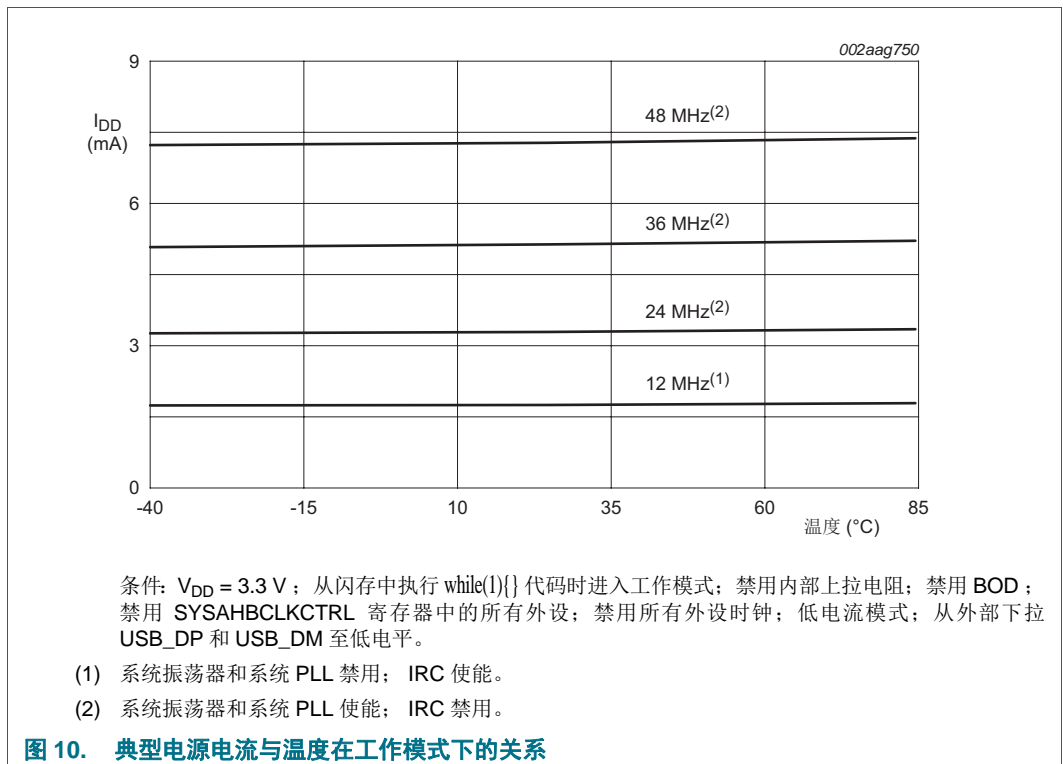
002aag750

9

$I_{DD}$
(mA)

6

3

0

48 MHz$^{(2)}$

36 MHz$^{(2)}$

24 MHz$^{(2)}$

12 MHz$^{(1)}$

-40 -15 10 35 60 85

温度 (°C)

条件：$V_{DD}$ = 3.3 V；从闪存中执行 while(1){} 代码时进入工作模式；禁用内部上拉电阻；禁用 BOD；禁用 SYSAHBCLKCTRL 寄存器中的所有外设；禁用所有外设时钟；低电流模式；从外部下拉 USB_DP 和 USB_DM 至低电平。

(1) 系统振荡器和系统 PLL 禁用； IRC 使能。

(2) 系统振荡器和系统 PLL 使能； IRC 禁用。

图 10. 典型电源电流与温度在工作模式下的关系